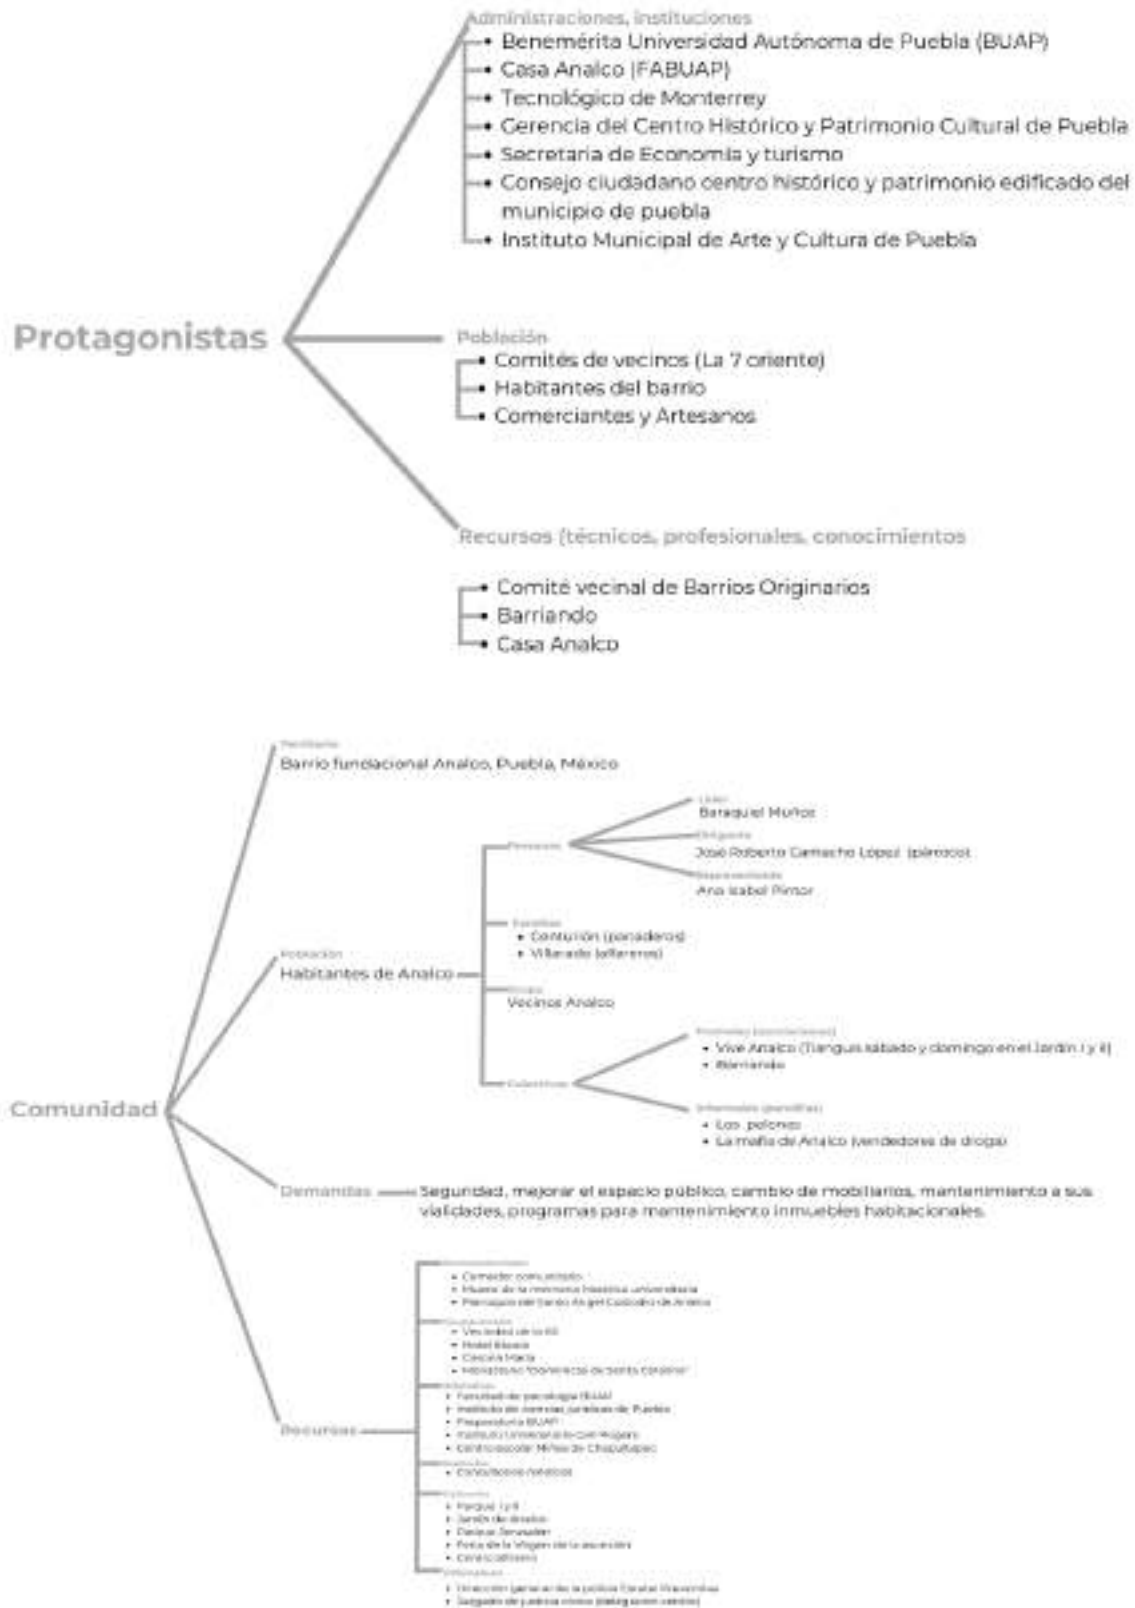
Protagonistas

Administraciones, instituciones
- Benemérita Universidad Autónoma de Puebla (BUAP)
- Casa Analco (FABUAP)
- Tecnológico de Monterrey
- Gerencia del Centro Histórico y Patrimonio Cultural de Puebla
- Secretaria de Economia y turismo
- Consejo ciudadano centro histórico y patrimonio edificado del municipio de puebla
- Instituto Municipal de Arte y Cultura de Puebla

Población
- Comités de vecinos (La 7 oriente)
- Habitantes del barrio
- Comerciantes y Artesanos

Recursos (técnicos, profesionales, conocimientos
- Comité vecinal de Barrios Originarios
- Barriando
- Casa Analco

Comunidad

Territorio
Barrio fundacional Analco, Puebla, México

Población
Habitantes de Analco

Personas
Líder
Baraquiel Muñoz
Dirigente
José Roberto Camacho López (párroco)
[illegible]
Ana Isabel Pintor

Familias
- Centurión (panaderos)
- Villarado (alfareros)

Grupo
Vecinos Analco

Colectivos
Formales (asociaciones)
- Vive Analco (Tianguis sábado y domingo en el Jardín I y II)
- Barriando
Informales (pandillas)
- Los pelones
- La mafia de Analco (vendedores de droga)

Demandas
Seguridad, mejorar el espacio público, cambio de mobiliarios, mantenimiento a sus vialidades, programas para mantenimiento inmuebles habitacionales.

Recursos
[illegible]
- Comedor comunitario
- Museo de la memoria histórica universitaria
- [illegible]
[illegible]
- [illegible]
- Hotel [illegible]
- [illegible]
- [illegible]
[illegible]
- Facultad de psicología BUAP
- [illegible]
- Preparatoria BUAP
- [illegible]
- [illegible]
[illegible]
- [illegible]
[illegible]
- Parque I y II
- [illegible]
- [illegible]
- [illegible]
- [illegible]
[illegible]
- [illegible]
- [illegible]